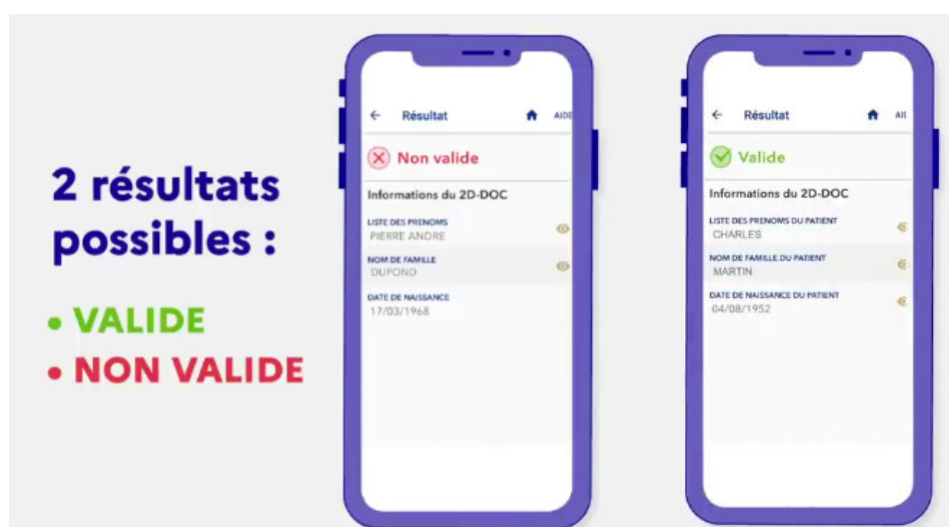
2 résultats possibles :

• VALIDE
• NON VALIDE

← Résultat AIDE

Non valide

Informations du 2D-DOC

LISTE DES PRENOMS
PIERRE ANDRE

NOM DE FAMILLE
DUPOND

DATE DE NAISSANCE
17/03/1968

← Résultat AI

Valide

Informations du 2D-DOC

LISTE DES PRENOMS DU PATIENT
CHARLES

NOM DE FAMILLE DU PATIENT
MARTIN

DATE DE NAISSANCE DU PATIENT
04/08/1952